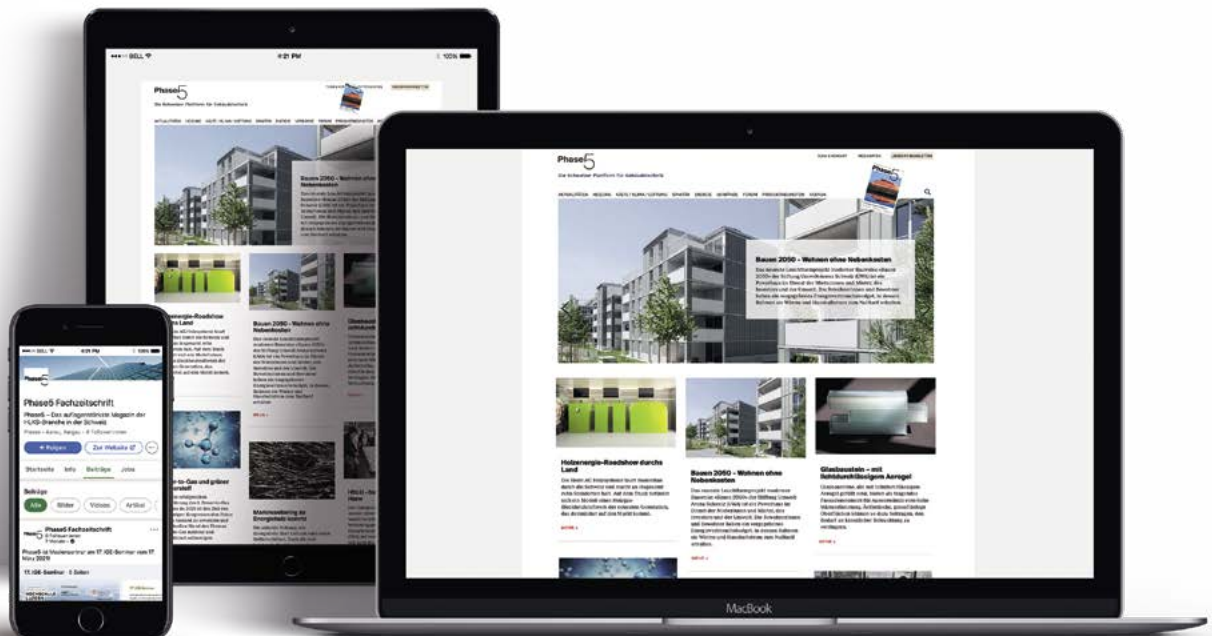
Phase5

Die Schweizer Plattform für Gebäudetechnik

Bauen 2050 – Wohnen ohne Nebenkosten

Holzenergie-Roadshow durchs Land

Bauen 2050 – Wohnen ohne Nebenkosten

Glasbaustein – mit lichtdurchlässigem Aerogel

MacBook

Phase5 Fachzeitschrift

Phase5 – Das auflagenstärkste Magazin der HLKS-Branche in der Schweiz

+ Folgen

Zur Website

Startseite

Info

Beiträge

Jobs

Beiträge

Alle

Bilder

Videos

Artikel

Phase5 Fachzeitschrift

Phase5 ist Medienpartner am 17. IGE-Seminar vom 17. März 2020

17. IGE-Seminar